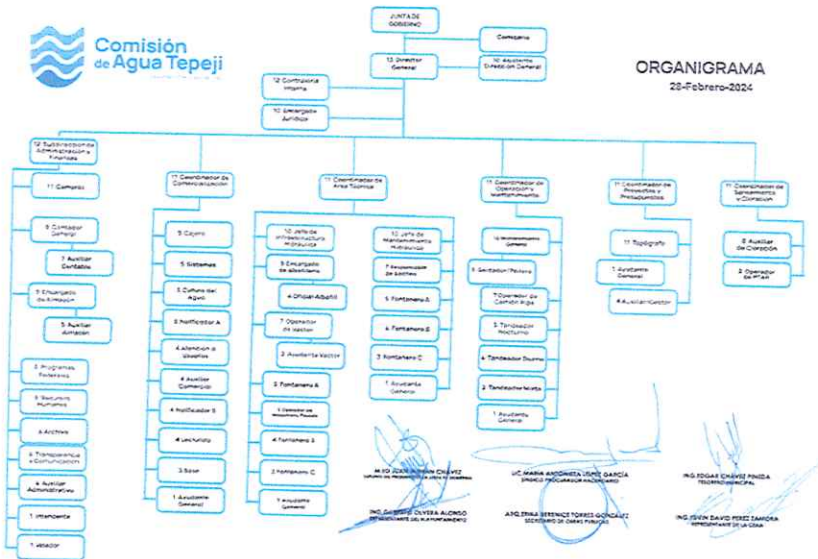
Comisión de Agua Tepeji

ORGANIGRAMA
28-Febrero-2024

JUNTA DE GOBIERNO

Comisario

13 Director General

10 Asistente Dirección General

12 Contraloría Interna

10 Encargado Jurídico

12 Subdirección de Administración y Finanzas

11 Compras

9 Contador General

7 Auxiliar Contable

9 Encargado de Almacén

5 Auxiliar Almacén

3 Programas Federales

6 Recursos Humanos

4 Archivo

6 Transparencia y Comunicación

4 Auxiliar Administrativo

1 Intendente

1 Velador

11 Coordinador de Comercialización

5 Cajero

5 Sistemas

5 Cultura del Agua

5 Notificador A

4 Atención a Usuarios

4 Auxiliar Comercial

4 Notificador B

4 Lecturista

3 Base

1 Ayudante General

11 Coordinador de Área Técnica

10 Jefe de Infraestructura Hidráulica

9 Encargado de albañilería

4 Oficial Albañil

7 Operador de Vactor

3 Ayudante Vactor

5 Fontanero A

1 Operador de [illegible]

4 Fontanero B

3 Fontanero C

1 Ayudante General

10 Jefe de Mantenimiento Hidráulico

7 Responsable de Pozos

5 Fontanero A

4 Fontanero B

3 Fontanero C

1 Ayudante General

11 Coordinador de Operación y Mantenimiento

10 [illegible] General

6 Electricista / Pailero

7 Operador de Camión Pipa

3 Tandeador Nocturno

4 Tandeador Diurno

3 Tandeador Nocturno

1 Ayudante General

11 Coordinador de Proyectos y Presupuestos

11 Topógrafo

7 Ayudante General

4 Auxiliar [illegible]

11 Coordinador de Saneamiento y Cloración

8 Auxiliar de Cloración

3 Operador de PTAR

M.EQ. JUAN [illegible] CHÁVEZ
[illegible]

LIC. MARÍA ANTONIETA LÓPEZ GARCÍA
SÍNDICO PROCURADOR HACENDARIO

ING. EDGAR CHÁVEZ PINEDA
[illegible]

ING. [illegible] OLVERA ALONSO
REPRESENTANTE DEL AYUNTAMIENTO

ARQ. ERIKA BERENICE TORRES GONZÁLEZ
SECRETARIO DE OBRAS PÚBLICAS

ING. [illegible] DAVID PÉREZ ZAMORA
REPRESENTANTE DE LA CEAA